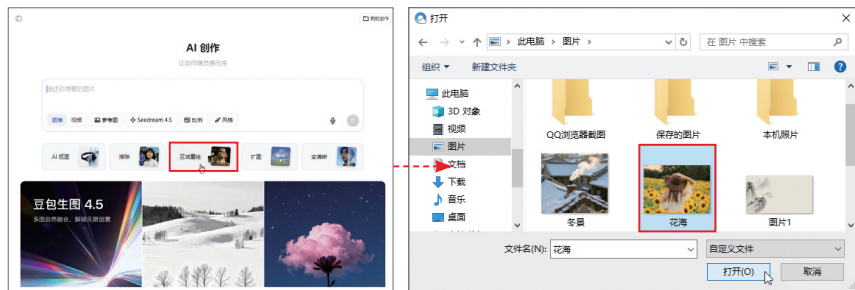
我的创作

AI 创作

让创作随灵感而生

描述你想要的图片

图像 视频 参考图 Seedream 4.5 比例 风格

AI 消图 换物 区域重绘 扩图 变清晰

豆包生图 4.5

多图自然融合，解锁无限创意

打开

此电脑 › 图片 ›

在 图片 中搜索

组织 ▾ 新建文件夹

此电脑
3D 对象
视频
图片
文档
下载
音乐
桌面

QQ浏览器截图
保存的图片
本机照片
冬景
花海
图片1

文件名(N): 花海

自定义文件

打开(O)
取消